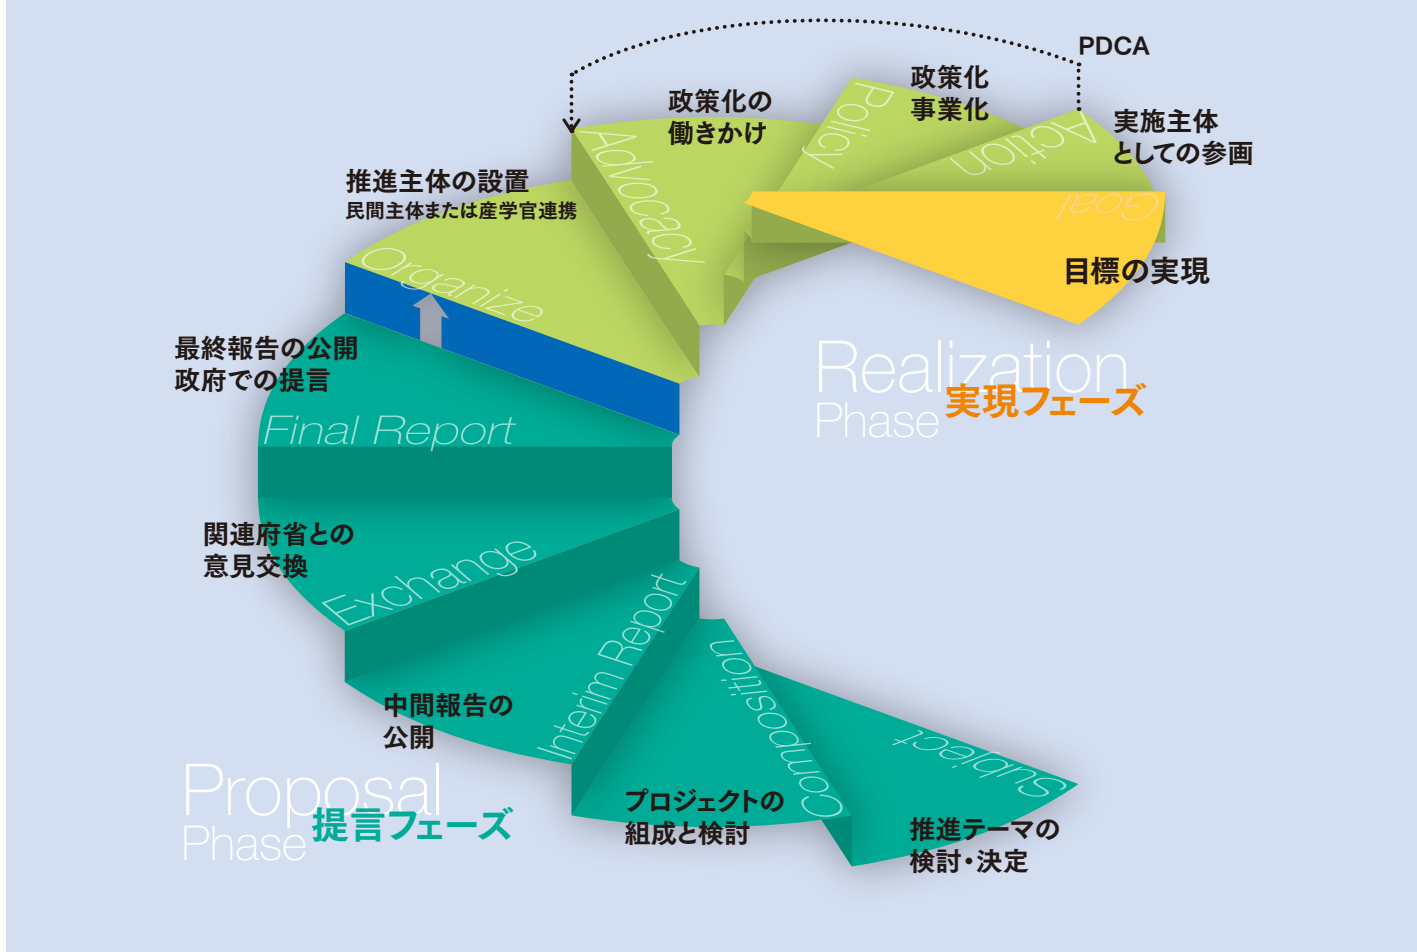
PDCA

政策化の働きかけ

Advocacy

政策化事業化

Policy

Action

実施主体としての参画

Goal

目標の実現

推進主体の設置
民間主体または産学官連携

Organize

Realization Phase 実現フェーズ

最終報告の公開
政府での提言

Final Report

関連府省との意見交換

Exchange

Interim Report

Composition

Subject

中間報告の公開

Proposal Phase 提言フェーズ

プロジェクトの組成と検討

推進テーマの検討・決定